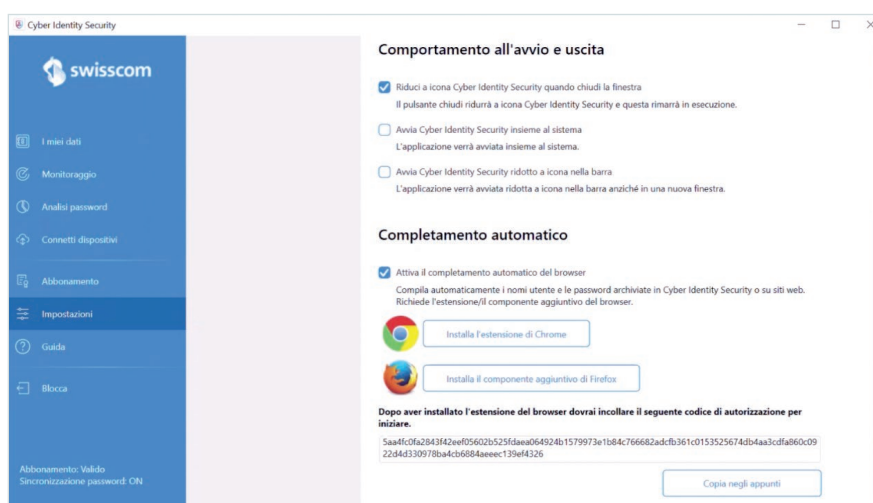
Cyber Identity Security

swisscom

I miei dati
Monitoraggio
Analisi password
Connetti dispositivi
Abbonamento
Impostazioni
Guida
Blocca

Abbonamento: Valido
Sincronizzazione password: ON

Comportamento all'avvio e uscita

Riduci a icona Cyber Identity Security quando chiudi la finestra
Il pulsante chiudi ridurrà a icona Cyber Identity Security e questa rimarrà in esecuzione.

Avvia Cyber Identity Security insieme al sistema
L'applicazione verrà avviata insieme al sistema.

Avvia Cyber Identity Security ridotto a icona nella barra
L'applicazione verrà avviata ridotta a icona nella barra anziché in una nuova finestra.

Completamento automatico

Attiva il completamento automatico del browser
Compila automaticamente i nomi utente e le password archiviate in Cyber Identity Security o su siti web. Richiede l'estensione/il componente aggiuntivo del browser.

Installa l'estensione di Chrome

Installa il componente aggiuntivo di Firefox

Dopo aver installato l'estensione del browser dovrai incollare il seguente codice di autorizzazione per iniziare.

5aa4fc0fa2843f42eef05602b525fdaea064924b1579973e1b84c766682adcfb361c0153525674db4aa3cdfa860c0922d4d330978ba4cb6884aeeec139ef4326

Copia negli appunti